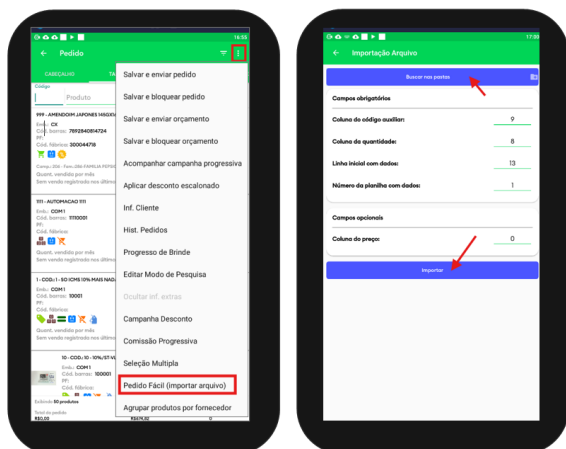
16:53

Pedido

CABEÇALHO

TA

Código

Produto

999 - AMENDOIM JAPONES 145GX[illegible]
Emb.: CX
Cód. barras: 7892840814724
PF:
Cód. fábrica: 300044778

Comp.: 2041 - Fam.:2356 FAMILIA PEPSI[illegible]
Quant. vendida por mês
Sem venda registrada nos últimos

1111 - AUTOMACAO 1111
Emb.: COM1
Cód. barras: 1110001
PF:
Cód. fábrica:

Quant. vendida por mês
Sem venda registrada nos últimos

1 - COD.: 1 - SO ICMS 10% MAIS NAD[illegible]
Emb.: COM1
Cód. barras: 10001
PF:
Cód. fábrica:

Quant. vendida por mês
Sem venda registrada nos últimos

10 - COD.: 10 - 10%/ST-VL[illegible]
Emb.: COM1
Cód. barras: 10001
PF:
Cód. fábrica:

Exibindo 50 produtos

Total do pedido
R$0,00

R$476,02

0

Salvar e enviar pedido
Salvar e bloquear pedido
Salvar e enviar orçamento
Salvar e bloquear orçamento
Acompanhar campanha progressiva
Aplicar desconto escalonado
Inf. Cliente
Hist. Pedidos
Progresso de Brinde
Editar Modo de Pesquisa
Ocultar inf. extras
Campanha Desconto
Comissão Progressiva
Seleção Múltipla
Pedido Fácil (importar arquivo)
Agrupar produtos por fornecedor

17:38

Importação Arquivo

Buscar nas pastas

Campos obrigatórios

Coluna do código auxiliar: 9
Coluna da quantidade: 8
Linha inicial com dados: 13
Número da planilha com dados: 1

Campos opcionais

Coluna do preço: 0

Importar